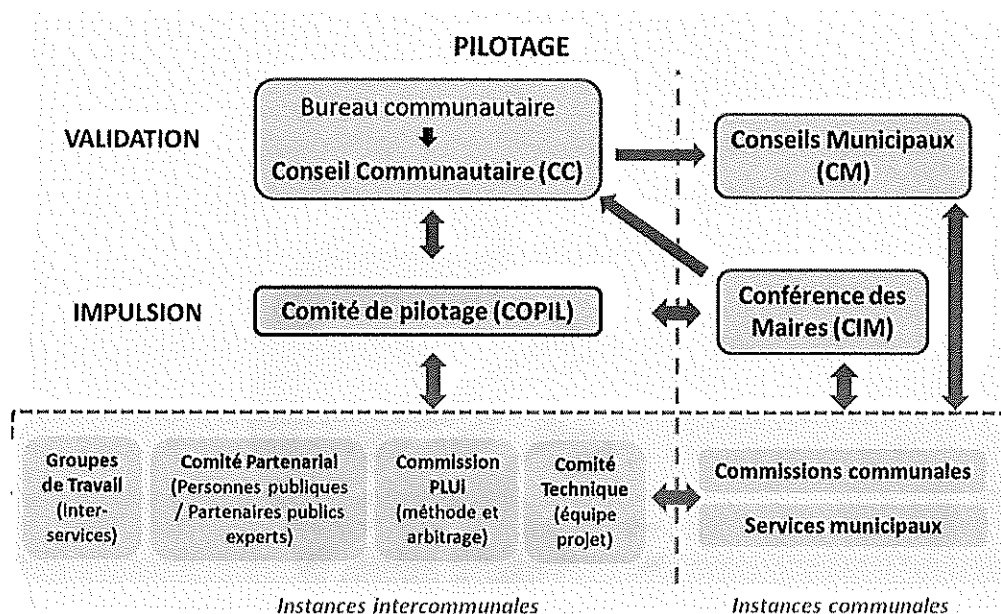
PILOTAGE

VALIDATION

Bureau communautaire

Conseil Communautaire (CC)

Conseils Municipaux (CM)

IMPULSION

Comité de pilotage (COPIL)

Conférence des Maires (CIM)

Groupes de Travail (Inter-services)

Comité Partenarial (Personnes publiques / Partenaires publics experts)

Commission PLUi (méthode et arbitrage)

Comité Technique (équipe projet)

Commissions communales

Services municipaux

Instances intercommunales

Instances communales